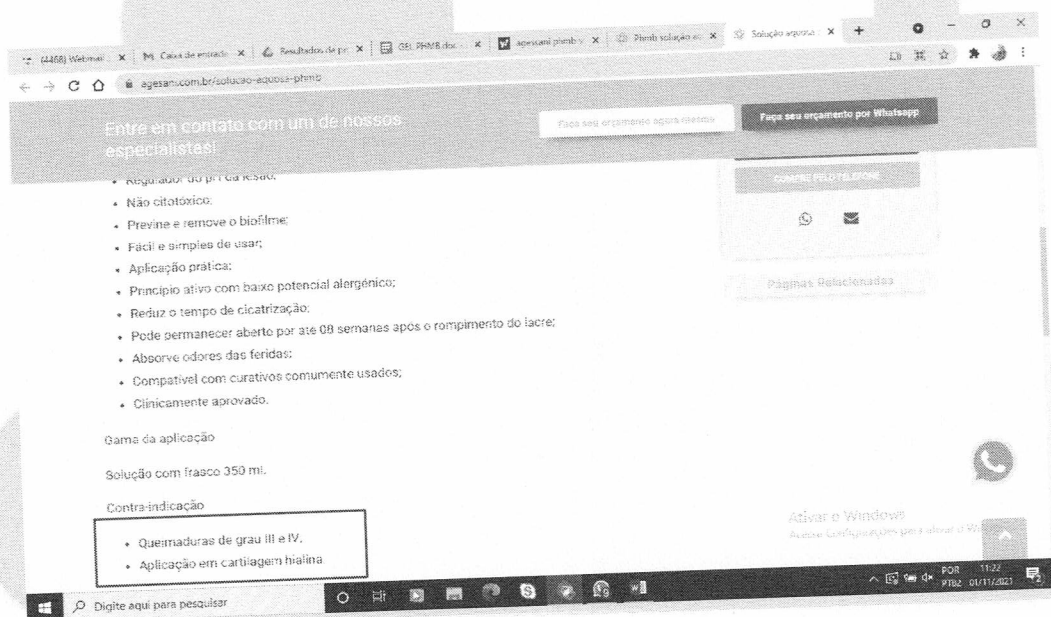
(4468) Webmai × | Caixa de entrada × | Resultados de pe × | GEL PHMB doc × | agessani phmb × | Phmb solução × | Solução aquosa × | +

agesani.com.br/solucao-aquosa-phmb

Entre em contato com um de nossos especialistas!

Faça seu orçamento agora mesmo

Faça seu orçamento por Whatsapp

• Regulador do pH da lesão;
• Não citotóxico;
• Previne e remove o biofilme;
• Fácil e simples de usar;
• Aplicação prática;
• Princípio ativo com baixo potencial alergênico;
• Reduz o tempo de cicatrização;
• Pode permanecer aberto por até 08 semanas após o rompimento do lacre;
• Absorve odores das feridas;
• Compatível com curativos comumente usados;
• Clinicamente aprovado.

COMPRE PELO TELEFONE

Páginas Relacionadas

Gama da aplicação

Solução com frasco 350 ml.

Contra-indicação

• Queimaduras de grau III e IV.
• Aplicação em cartilagem hialina

Ativar o Windows
Acesse Configurações para ativar o W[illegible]

Digite aqui para pesquisar

POR PTB2 11:22 01/11/2021